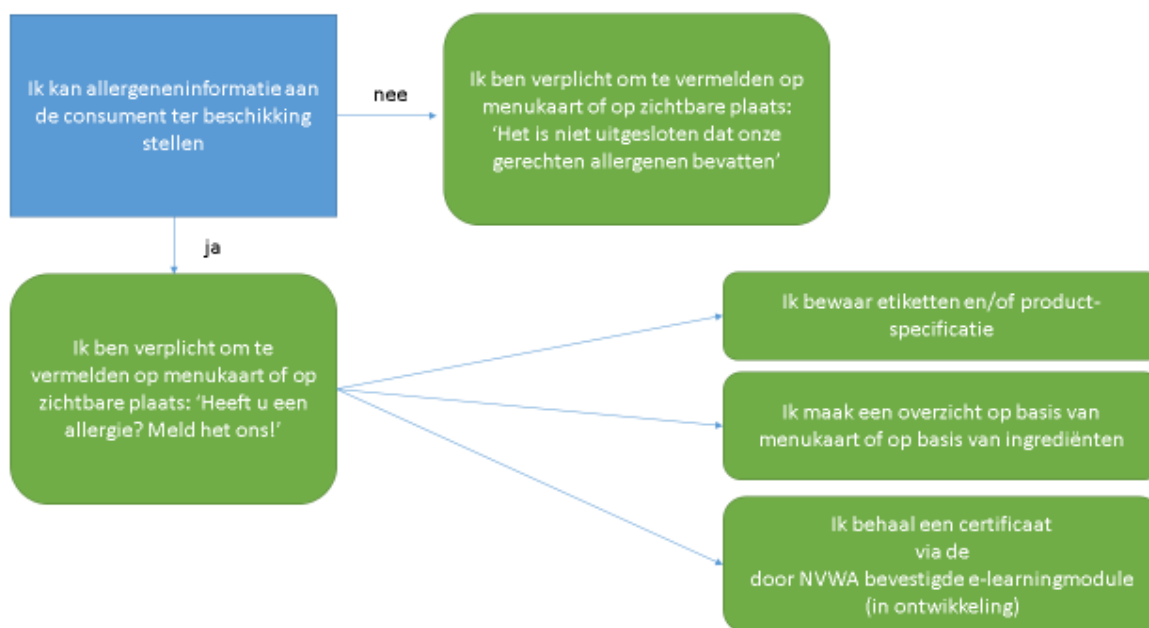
Ik kan allergeneninformatie aan de consument ter beschikking stellen

nee

Ik ben verplicht om te vermelden op menukaart of op zichtbare plaats: ‘Het is niet uitgesloten dat onze gerechten allergenen bevatten’

ja

Ik ben verplicht om te vermelden op menukaart of op zichtbare plaats: ‘Heeft u een allergie? Meld het ons!’

Ik bewaar etiketten en/of product-specificatie

Ik maak een overzicht op basis van menukaart of op basis van ingrediënten

Ik behaal een certificaat via de door NVWA bevestigde e-learningmodule (in ontwikkeling)